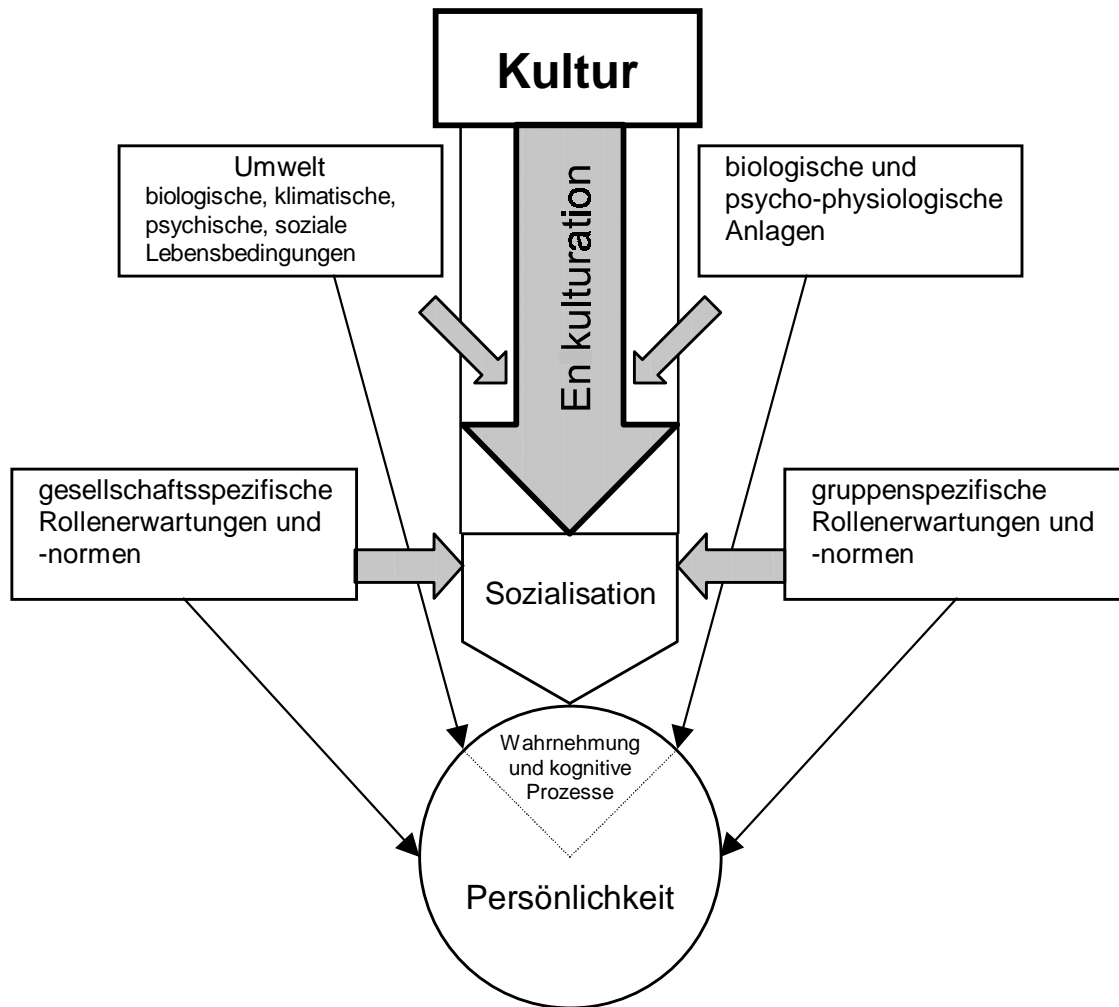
Kultur

Umwelt
biologische, klimatische, psychische, soziale Lebensbedingungen

En kulturation

biologische und psycho-physiologische Anlagen

gesellschaftsspezifische Rollenerwartungen und -normen

Sozialisation

gruppenspezifische Rollenerwartungen und -normen

Wahrnehmung und kognitive Prozesse

Persönlichkeit